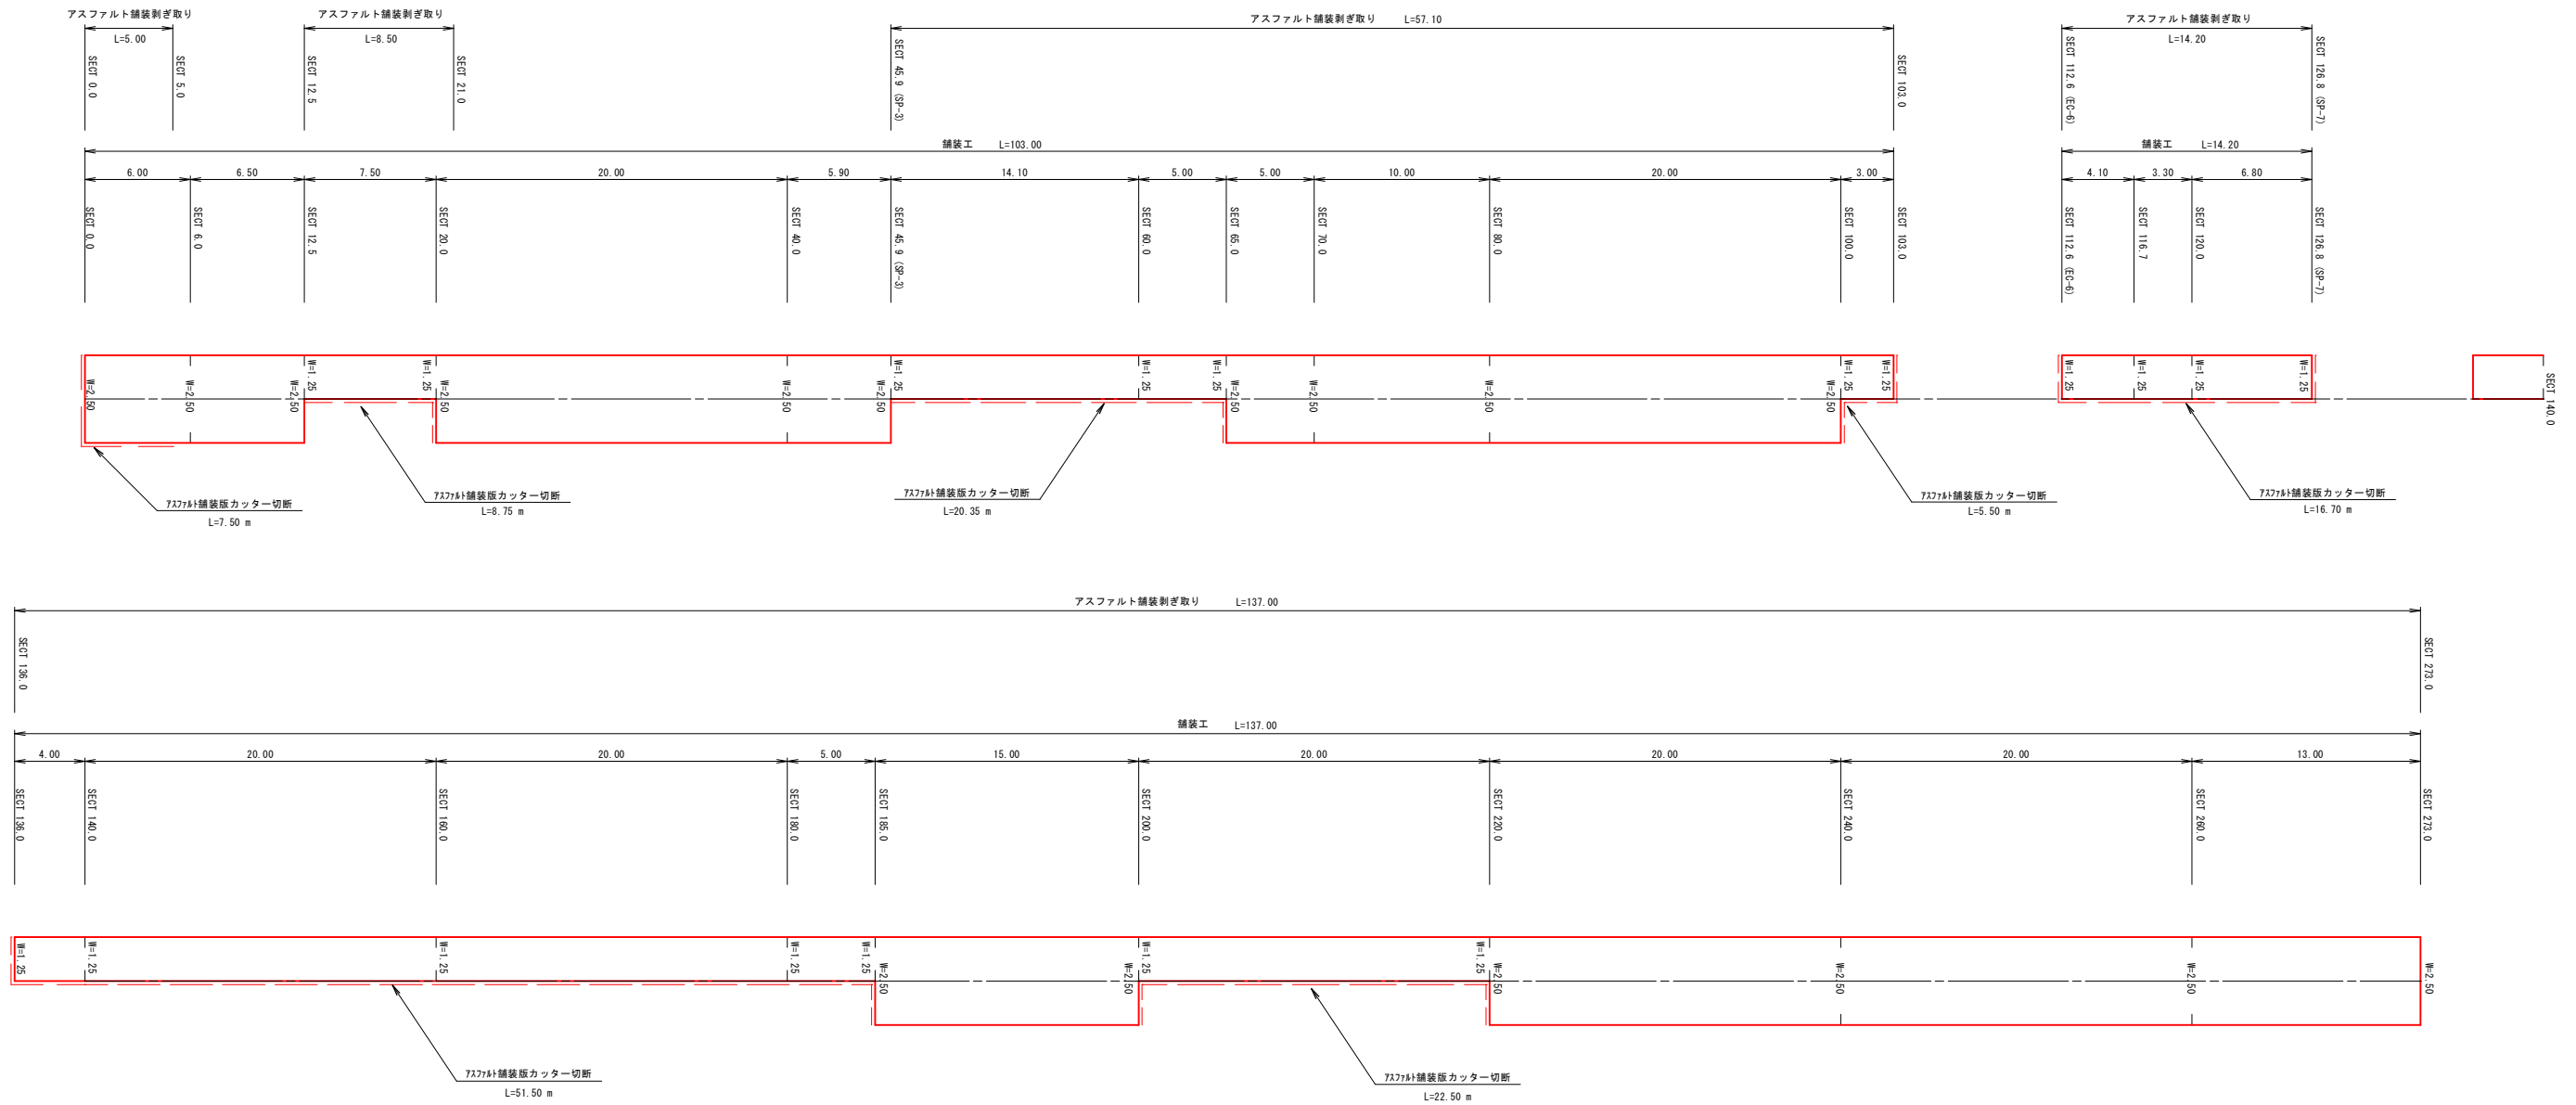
アスファルト舗装剥ぎ取り
L=5.00
SECT 0.0
SECT 5.0

アスファルト舗装剥ぎ取り
L=8.50
SECT 12.5
SECT 21.0

アスファルト舗装剥ぎ取り L=57.10
SECT 45.9 (SP-3)
SECT 103.0

アスファルト舗装剥ぎ取り
L=14.20
SECT 112.6 (EC-6)
SECT 126.8 (SP-7)

舗装工 L=103.00
6.00 6.50 7.50 20.00 5.90 14.10 5.00 5.00 10.00 20.00 3.00
SECT 0.0
SECT 6.0
SECT 12.5
SECT 20.0
SECT 40.0
SECT 45.9 (SP-3)
SECT 60.0
SECT 65.0
SECT 70.0
SECT 80.0
SECT 100.0
SECT 103.0

舗装工 L=14.20
4.10 3.30 6.80
SECT 112.6 (EC-6)
SECT 116.7
SECT 120.0
SECT 126.8 (SP-7)

W=2.50 W=2.50 W=2.50 W=1.25 W=1.25 W=2.50 W=2.50 W=2.50 W=1.25 W=1.25 W=1.25 W=2.50 W=2.50 W=2.50 W=2.50 W=1.25 W=1.25
W=1.25 W=1.25 W=1.25 W=1.25
SECT 140.0

アスファルト舗装版カッター切断
L=7.50 m

アスファルト舗装版カッター切断
L=8.75 m

アスファルト舗装版カッター切断
L=20.35 m

アスファルト舗装版カッター切断
L=5.50 m

アスファルト舗装版カッター切断
L=16.70 m

アスファルト舗装剥ぎ取り L=137.00
SECT 136.0
SECT 273.0

舗装工 L=137.00
4.00 20.00 20.00 5.00 15.00 20.00 20.00 20.00 13.00
SECT 136.0
SECT 140.0
SECT 160.0
SECT 180.0
SECT 185.0
SECT 200.0
SECT 220.0
SECT 240.0
SECT 260.0
SECT 273.0

W=1.25 W=1.25 W=1.25 W=1.25 W=1.25 W=2.50 W=2.50 W=1.25 W=1.25 W=2.50 W=2.50 W=2.50 W=2.50

アスファルト舗装版カッター切断
L=51.50 m

アスファルト舗装版カッター切断
L=22.50 m